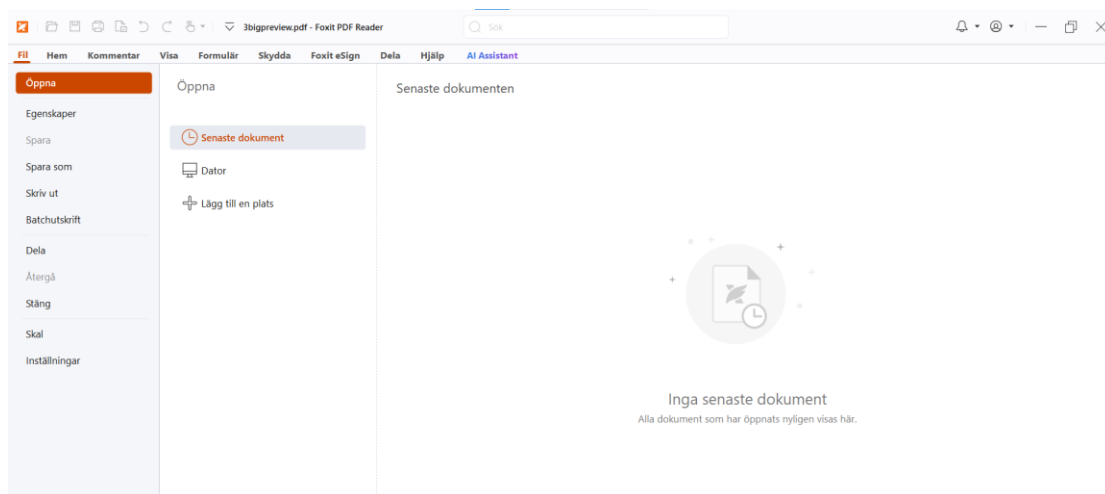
3bigpreview.pdf - Foxit PDF Reader

Sök

Fil Hem Kommentar Visa Formulär Skydda Foxit eSign Dela Hjälp AI Assistant

Öppna
Egenskaper
Spara
Spara som
Skriv ut
Batchutskrift
Dela
Återgå
Stäng
Skal
Inställningar

Öppna

Senaste dokument
Dator
Lägg till en plats

Senaste dokumenten

Inga senaste dokument
Alla dokument som har öppnats nyligen visas här.